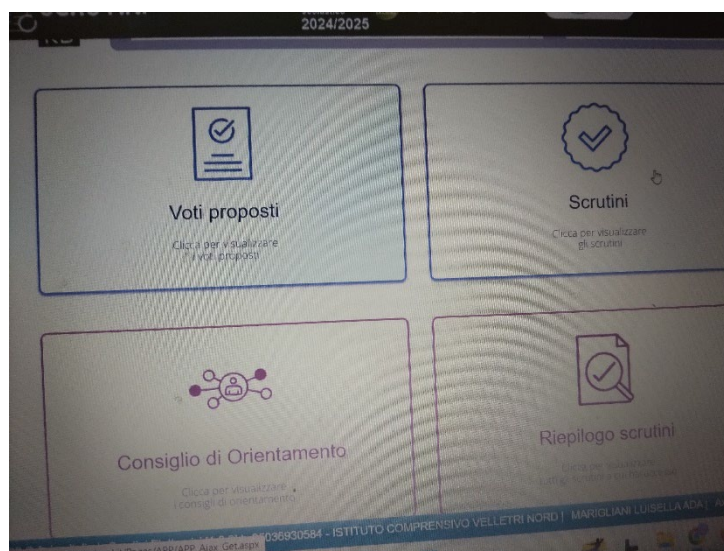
2024/2025

Voti proposti

Clicca per visualizzare i voti proposti

Scrutini

Clicca per visualizzare gli scrutini

Consiglio di Orientamento

Clicca per visualizzare i consigli di orientamento

Riepilogo scrutini

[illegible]

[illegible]036930584 - ISTITUTO COMPRENSIVO VELLETRI NORD | MARIGLIANI LUISELLA ADA | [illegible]

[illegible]/APP/APP_Ajax_Get.aspx